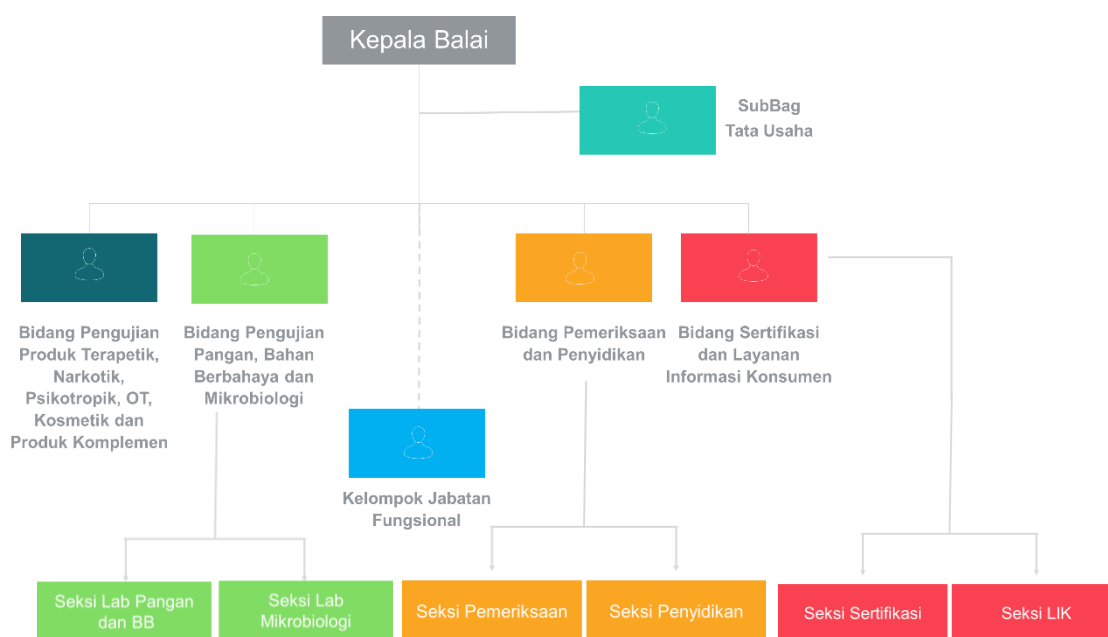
Kepala Balai

SubBag
Tata Usaha

Bidang Pengujian Produk Terapetik, Narkotik, Psikotropik, OT, Kosmetik dan Produk Komplemen

Bidang Pengujian Pangan, Bahan Berbahaya dan Mikrobiologi

Bidang Pemeriksaan dan Penyidikan

Bidang Sertifikasi dan Layanan Informasi Konsumen

Kelompok Jabatan Fungsional

Seksi Lab Pangan dan BB

Seksi Lab Mikrobiologi

Seksi Pemeriksaan

Seksi Penyidikan

Seksi Sertifikasi

Seksi LIK